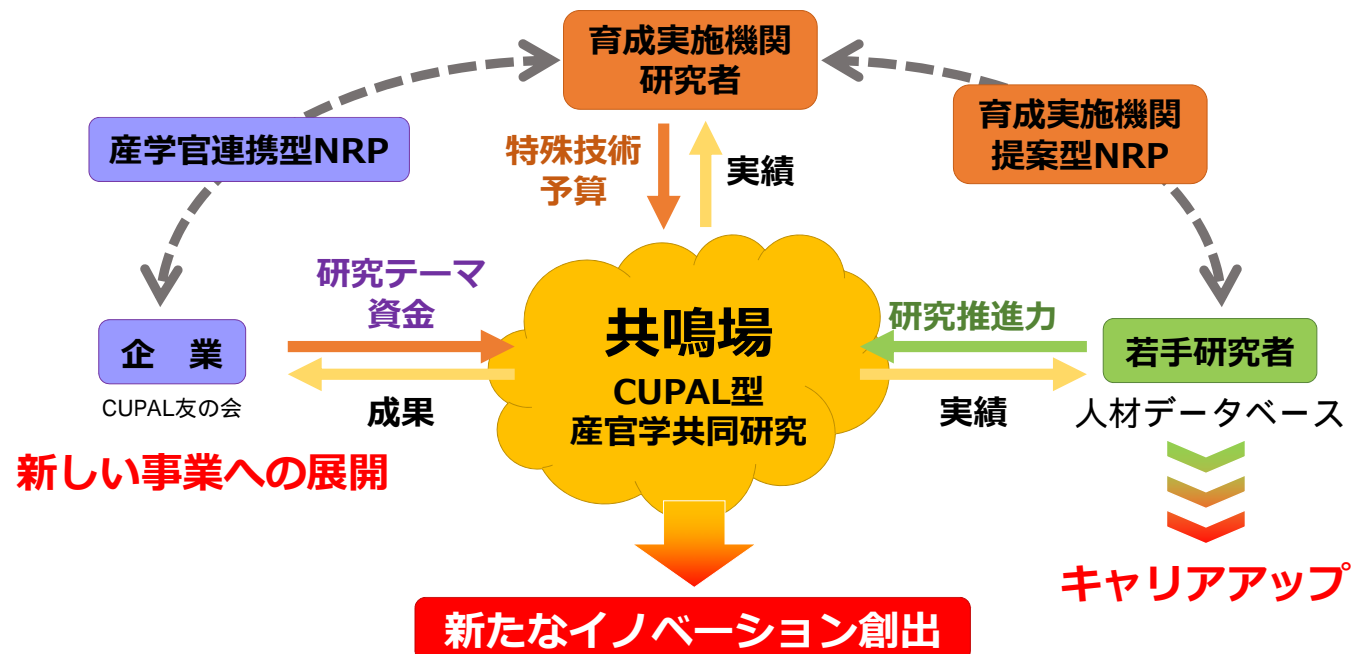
育成実施機関
研究者

産学官連携型NRP

育成実施機関
提案型NRP

特殊技術
予算

実績

研究テーマ
資金

研究推進力

企　業
CUPAL友の会

共鳴場
CUPAL型
産官学共同研究

若手研究者
人材データベース

成果

実績

新しい事業への展開

キャリアアップ

新たなイノベーション創出